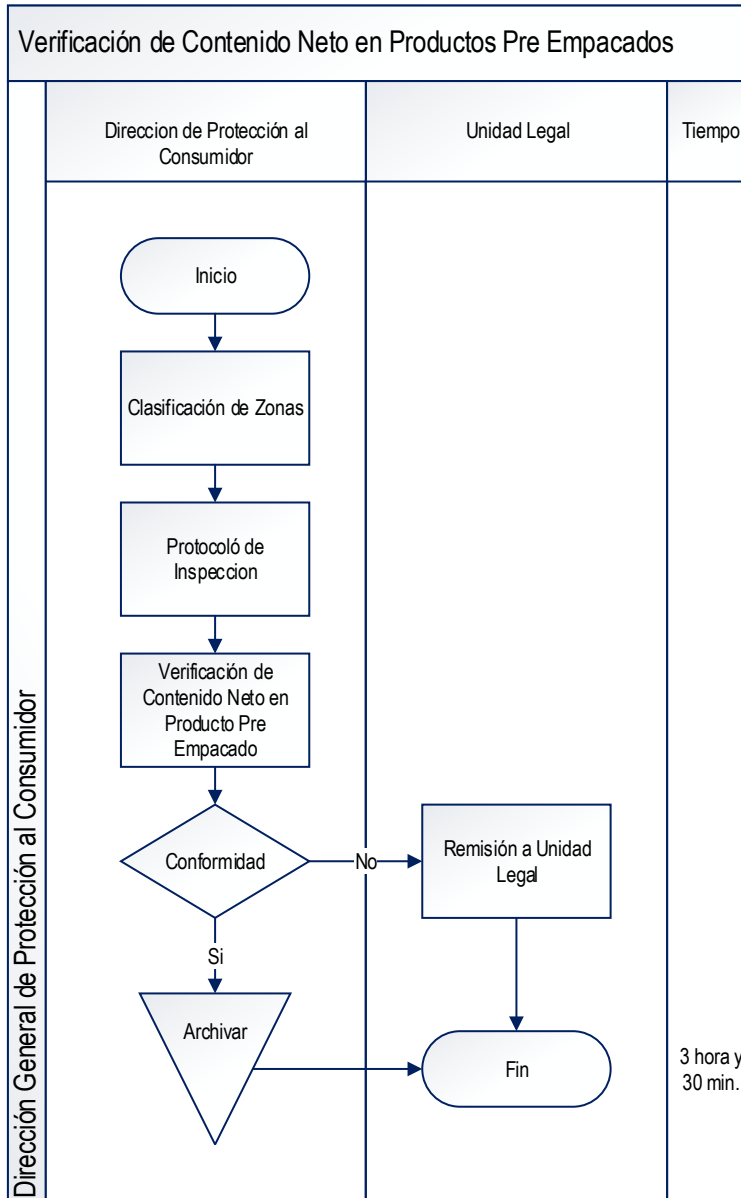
Verificación de Contenido Neto en Productos Pre Empacados

Dirección General de Protección al Consumidor

Direccion de Protección al Consumidor

Unidad Legal

Tiempo

Inicio

Clasificación de Zonas

Protocoló de Inspeccion

Verificación de Contenido Neto en Producto Pre Empacado

Conformidad

No

Remisión a Unidad Legal

Si

Archivar

Fin

3 hora y 30 min.